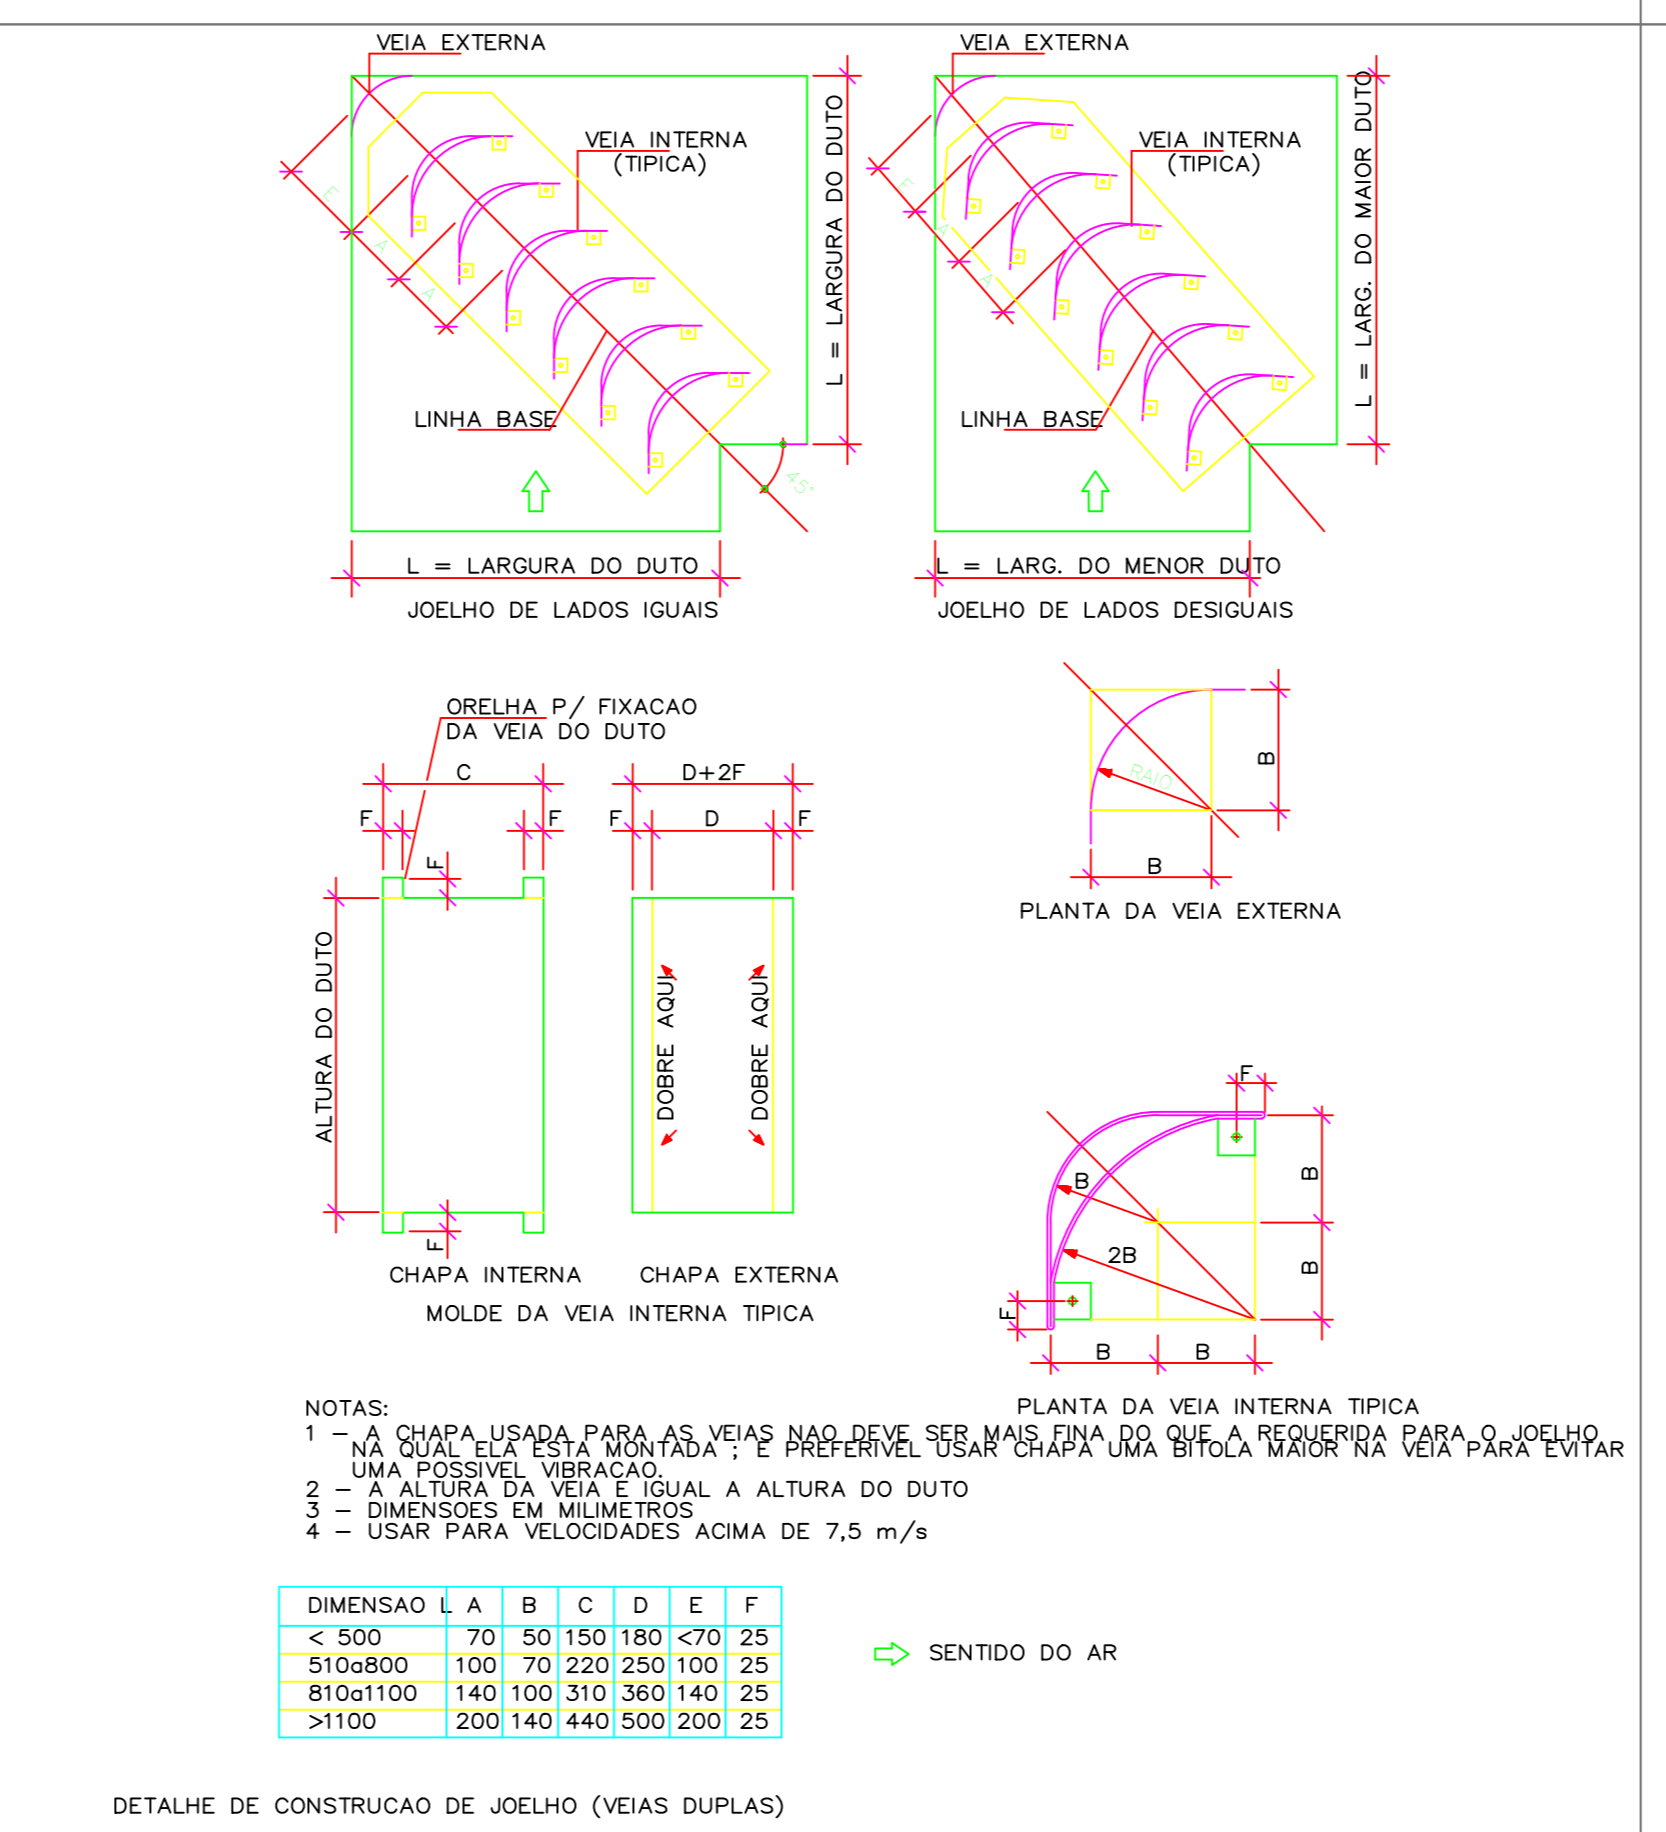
VEIA EXTERNA
VEIA INTERNA (TIPICA)
L = LARGURA DO DUTO
E
A
A
LINHA BASE
45°
L = LARGURA DO DUTO
JOELHO DE LADOS IGUAIS

VEIA EXTERNA
VEIA INTERNA (TIPICA)
L = LARG. DO MAIOR DUTO
E
A
A
LINHA BASE
L = LARG. DO MENOR DUTO
JOELHO DE LADOS DESIGUAIS

ORELHA P/ FIXACAO DA VEIA DO DUTO
C
F
F
F
F
ALTURA DO DUTO
F
D+2F
F
D
F
DOBRE AQUI
DOBRE AQUI
CHAPA INTERNA
CHAPA EXTERNA
MOLDE DA VEIA INTERNA TIPICA

RAIO
B
B
PLANTA DA VEIA EXTERNA

F
B
B
2B
B
F
B
B
PLANTA DA VEIA INTERNA TIPICA

NOTAS:
1 – A CHAPA USADA PARA AS VEIAS NAO DEVE SER MAIS FINA DO QUE A REQUERIDA PARA O JOELHO NA QUAL ELA ESTA MONTADA ; E PREFERIVEL USAR CHAPA UMA BITOLA MAIOR NA VEIA PARA EVITAR UMA POSSIVEL VIBRACAO.
2 – A ALTURA DA VEIA E IGUAL A ALTURA DO DUTO
3 – DIMENSOES EM MILIMETROS
4 – USAR PARA VELOCIDADES ACIMA DE 7,5 m/s

| DIMENSAO L | A | B | C | D | E | F |
|---|---|---|---|---|---|---|
| < 500 | 70 | 50 | 150 | 180 | <70 | 25 |
| 510a800 | 100 | 70 | 220 | 250 | 100 | 25 |
| 810a1100 | 140 | 100 | 310 | 360 | 140 | 25 |
| >1100 | 200 | 140 | 440 | 500 | 200 | 25 |

SENTIDO DO AR

DETALHE DE CONSTRUCAO DE JOELHO (VEIAS DUPLAS)